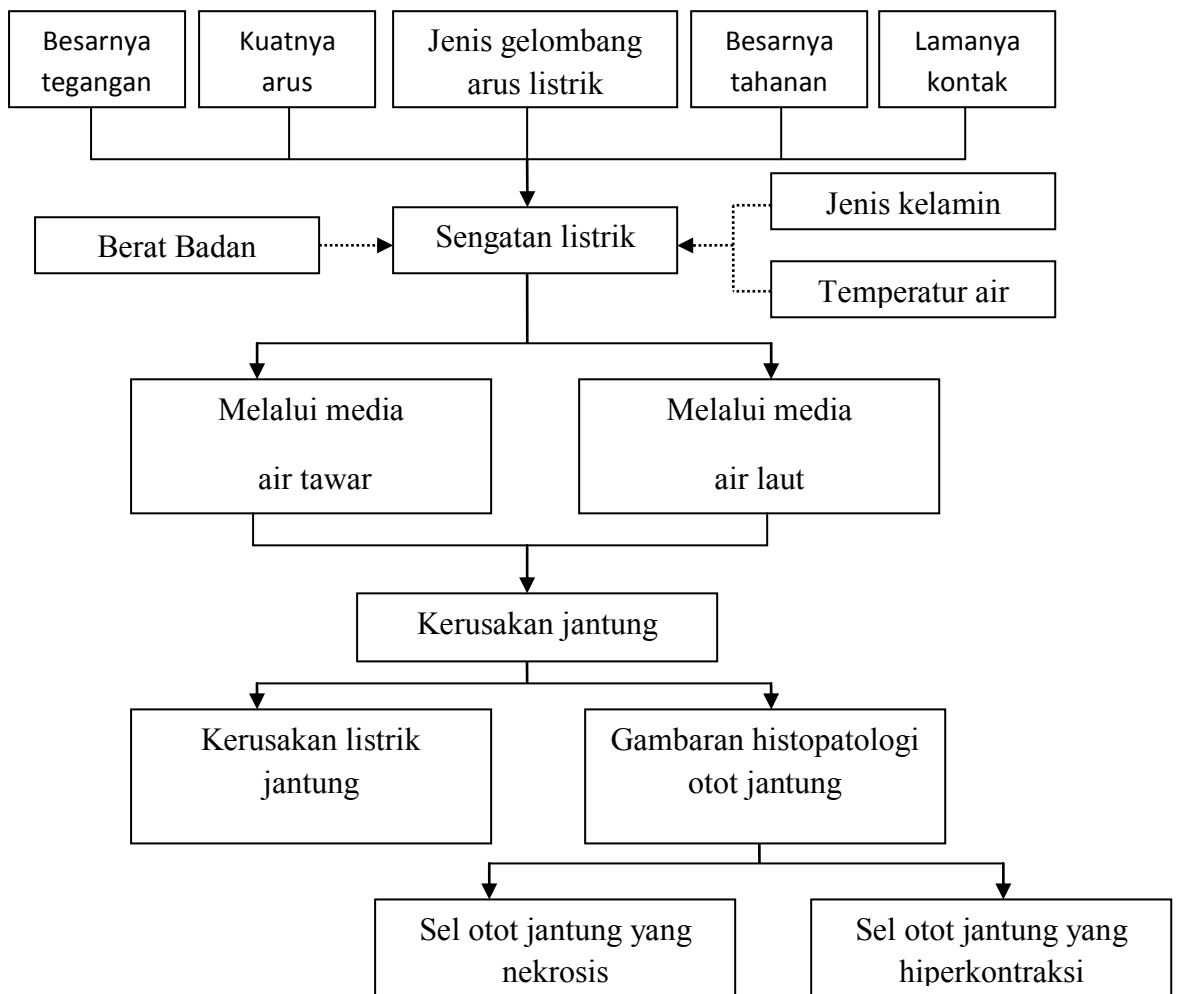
Besarnya tegangan

Kuatnya arus

Jenis gelombang arus listrik

Besarnya tahanan

Lamanya kontak

Berat Badan

Sengatan listrik

Jenis kelamin

Temperatur air

Melalui media air tawar

Melalui media air laut

Kerusakan jantung

Kerusakan listrik jantung

Gambaran histopatologi otot jantung

Sel otot jantung yang nekrosis

Sel otot jantung yang hiperkontraksi